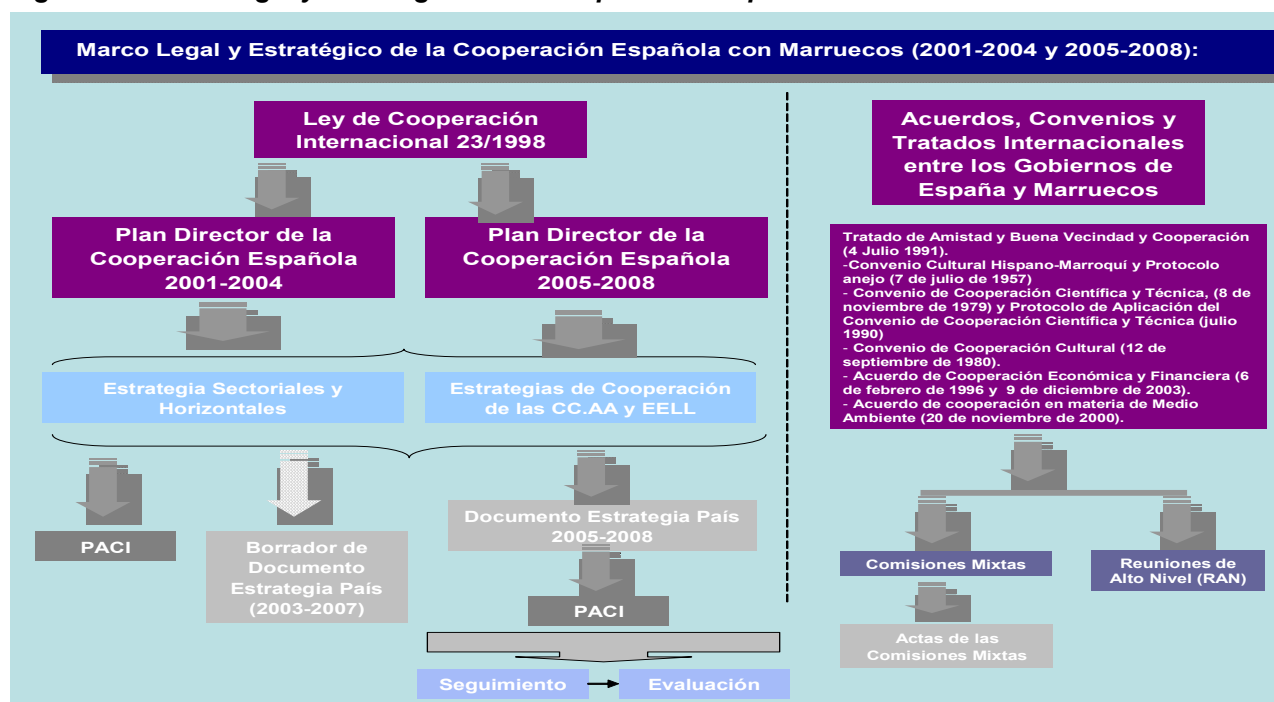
Marco Legal y Estratégico de la Cooperación Española con Marruecos (2001-2004 y 2005-2008):

Ley de Cooperación Internacional 23/1998

Plan Director de la Cooperación Española 2001-2004

Plan Director de la Cooperación Española 2005-2008

Estrategia Sectoriales y Horizontales

Estrategias de Cooperación de las CC.AA y EELL

PACI

Borrador de Documento Estrategia País (2003-2007)

Documento Estrategia País 2005-2008

PACI

Seguimiento

Evaluación

Acuerdos, Convenios y Tratados Internacionales entre los Gobiernos de España y Marruecos

Tratado de Amistad y Buena Vecindad y Cooperación (4 Julio 1991).
-Convenio Cultural Hispano-Marroquí y Protocolo anejo (7 de julio de 1957)
- Convenio de Cooperación Científica y Técnica, (8 de noviembre de 1979) y Protocolo de Aplicación del Convenio de Cooperación Científica y Técnica (julio 1990)
- Convenio de Cooperación Cultural (12 de septiembre de 1980).
- Acuerdo de Cooperación Económica y Financiera (6 de febrero de 1996 y 9 de diciembre de 2003).
- Acuerdo de cooperación en materia de Medio Ambiente (20 de noviembre de 2000).

Comisiones Mixtas

Reuniones de Alto Nivel (RAN)

Actas de las Comisiones Mixtas